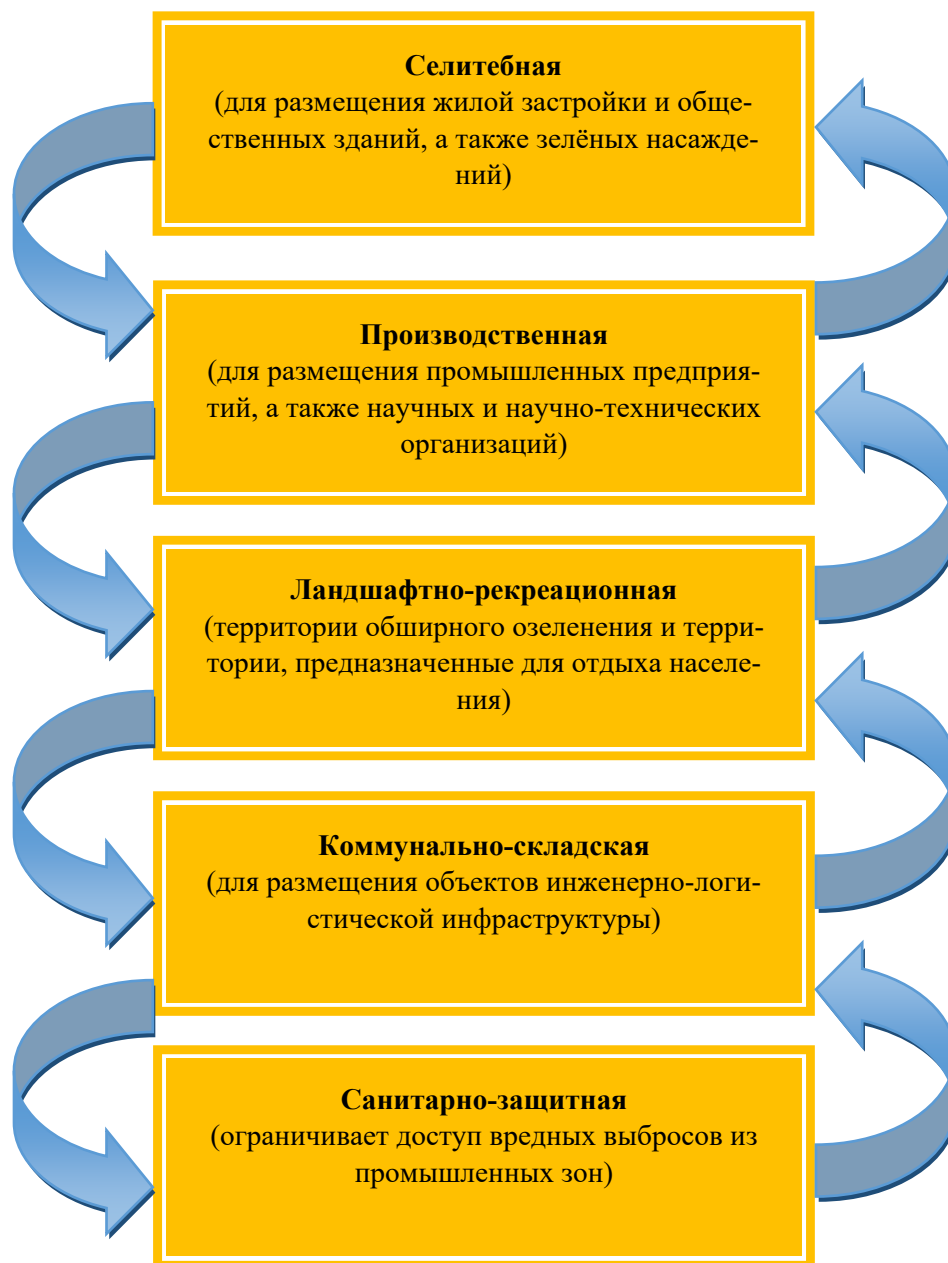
Селитебная
(для размещения жилой застройки и общественных зданий, а также зелёных насаждений)

Производственная
(для размещения промышленных предприятий, а также научных и научно-технических организаций)

Ландшафтно-рекреационная
(территории обширного озеленения и территории, предназначенные для отдыха населения)

Коммунально-складская
(для размещения объектов инженерно-логистической инфраструктуры)

Санитарно-защитная
(ограничивает доступ вредных выбросов из промышленных зон)